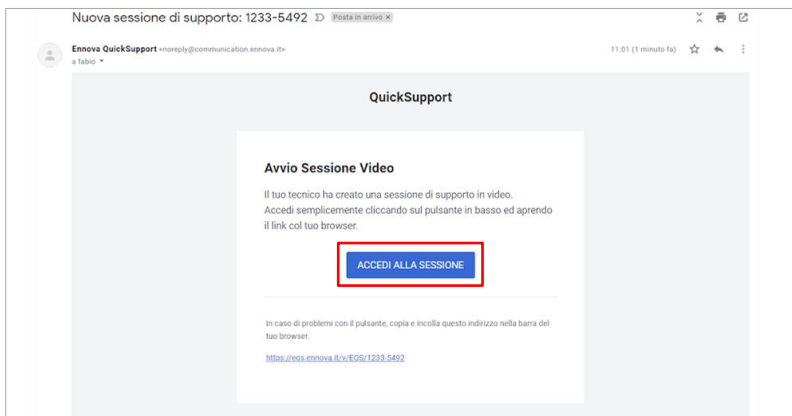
Nuova sessione di supporto: 1233-5492 Posta in arrivo ×

Ennova QuickSupport <noreply@communication.ennova.it>
a fabio

11:01 (1 minuto fa)

QuickSupport

Avvio Sessione Video

Il tuo tecnico ha creato una sessione di supporto in video. Accedi semplicemente cliccando sul pulsante in basso ed aprendo il link col tuo browser.

ACCEDI ALLA SESSIONE

In caso di problemi con il pulsante, copia e incolla questo indirizzo nella barra del tuo browser.

https://eqs.ennova.it/v/EQS/1233-5492